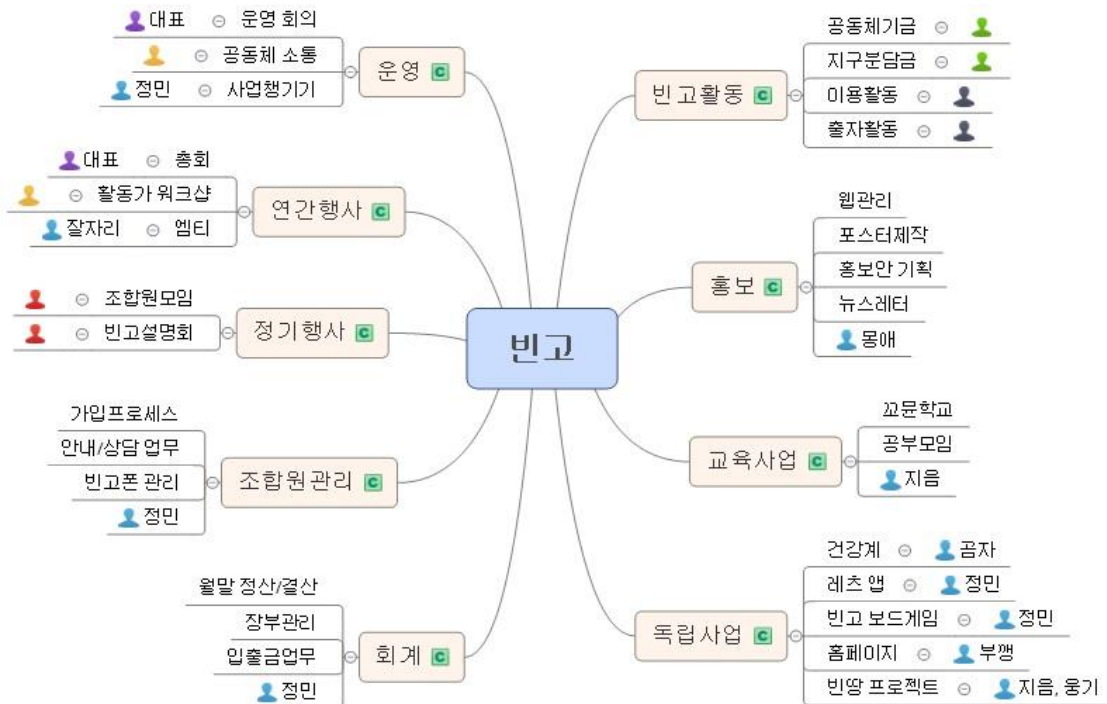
빈고

대표 ⊖ 운영 회의
⊖ 공동체 소통
정민 ⊖ 사업챙기기
운영 C

대표 ⊖ 총회
⊖ 활동가 워크샵
잘자리 ⊖ 엠티
연간행사 C

⊖ 조합원모임
⊖ 빈고설명회
정기행사 C

가입프로세스
안내/상담 업무
빈고폰 관리
정민
조합원관리 C

월말 정산/결산
장부관리
입출금업무
정민
회계 C

빈고활동 C
공동체기금 ⊖
지구분담금 ⊖
이용활동 ⊖
출자활동 ⊖

홍보 C
웹관리
포스터제작
홍보안 기획
뉴스레터
몽애

교육사업 C
꼬뮨학교
공부모임
지음

독립사업 C
건강계 ⊖ 곰자
레츠 앱 ⊖ 정민
빈고 보드게임 ⊖ 정민
홈페이지 ⊖ 부깽
빈땅 프로젝트 ⊖ 지음, 웅기